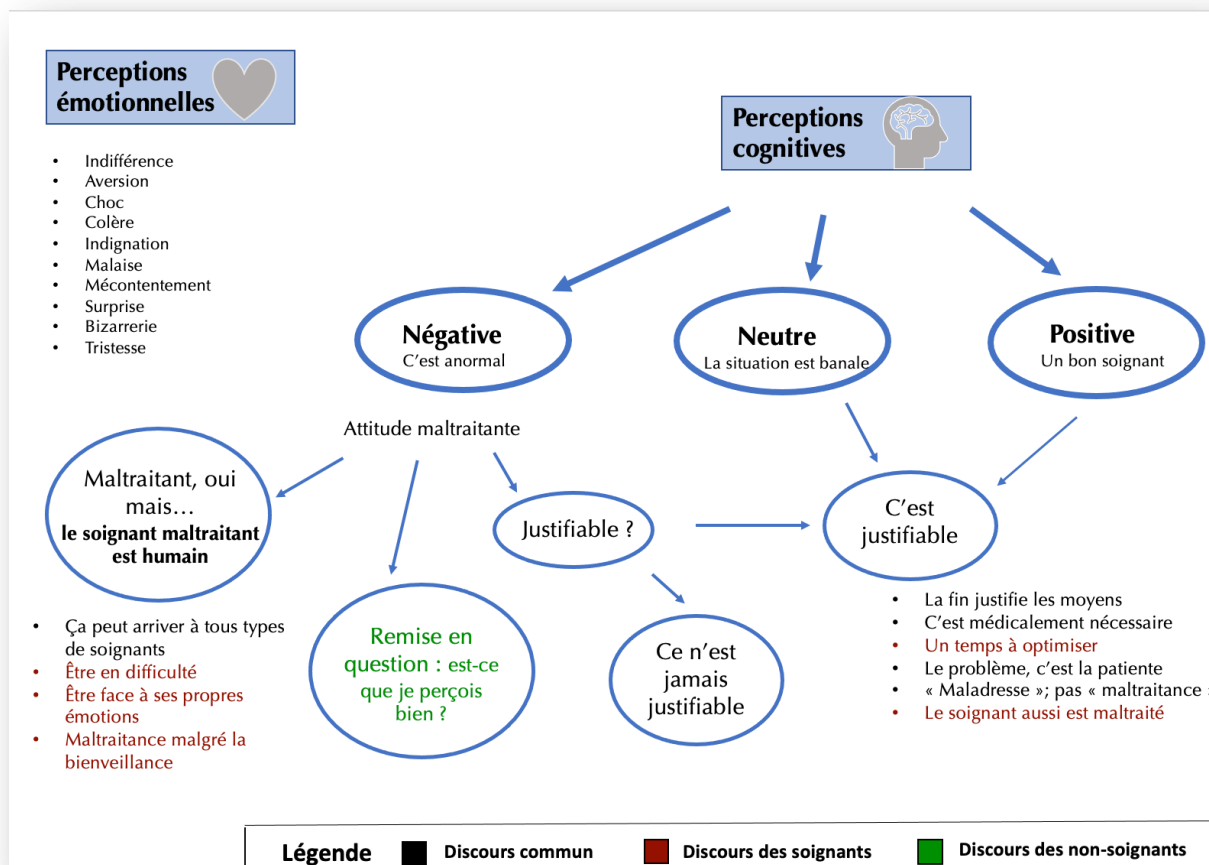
Perceptions émotionnelles

- Indifférence
- Aversion
- Choc
- Colère
- Indignation
- Malaise
- Mécontentement
- Surprise
- Bizarrerie
- Tristesse

Perceptions cognitives

Négative
C'est anormal

Neutre
La situation est banale

Positive
Un bon soignant

Attitude maltraitante

Maltraitant, oui mais… le soignant maltraitant est humain

- Ça peut arriver à tous types de soignants
- Être en difficulté
- Être face à ses propres émotions
- Maltraitance malgré la bienveillance

Remise en question : est-ce que je perçois bien ?

Justifiable ?

Ce n'est jamais justifiable

C'est justifiable

- La fin justifie les moyens
- C'est médicalement nécessaire
- Un temps à optimiser
- Le problème, c'est la patiente
- « Maladresse »; pas « maltraitance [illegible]
- Le soignant aussi est maltraité

Légende Discours commun Discours des soignants Discours des non-soignants